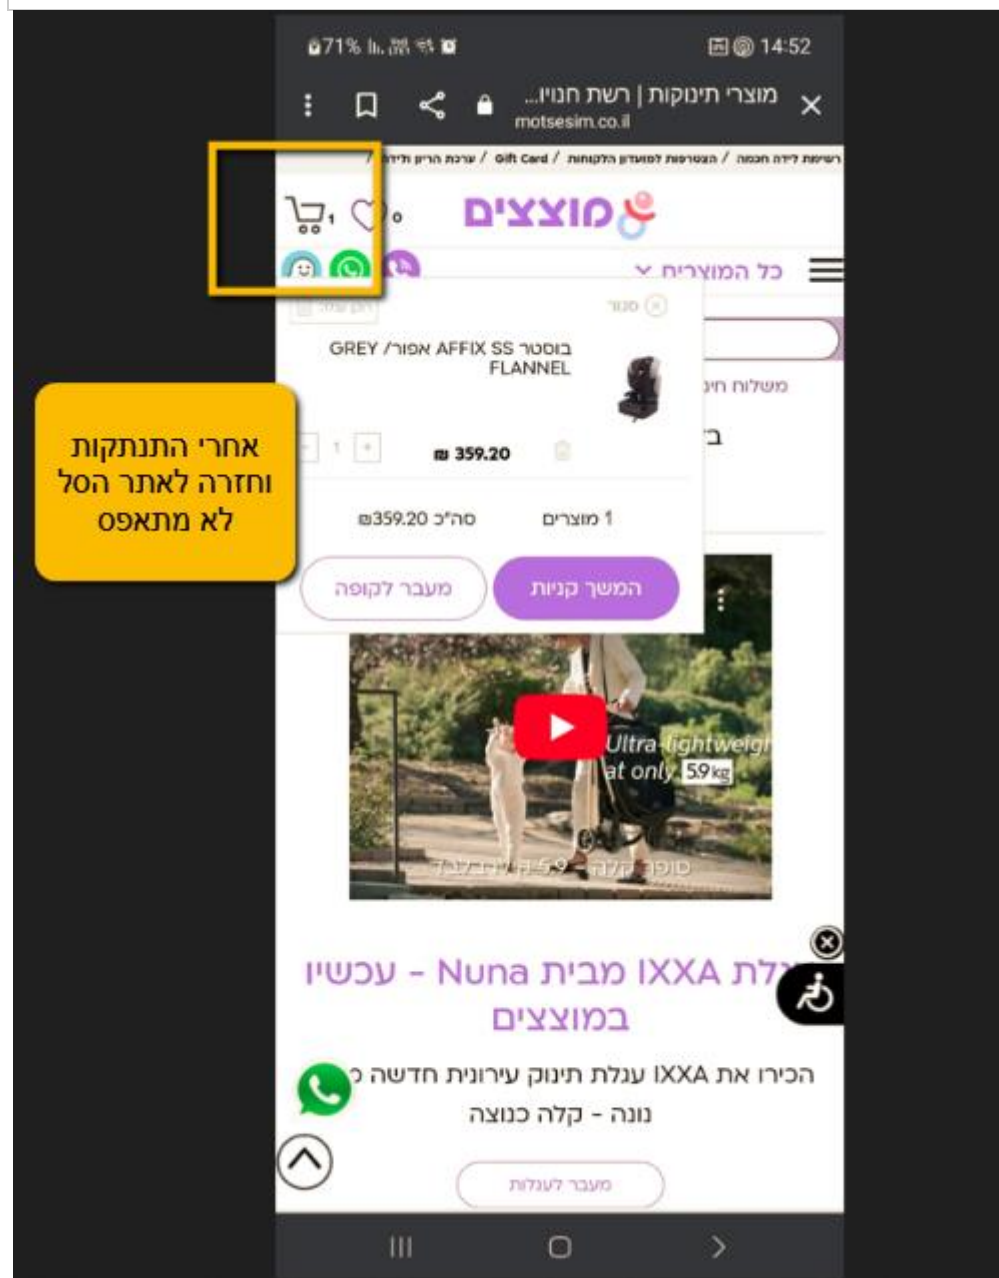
71% 14:52

מוצרי תינוקות | רשת חנוי...
motsesim.co.il

רשימת לידה חכמה / הצטרפות למועדון הלקוחות / Gift Card / ערכת הריון ולידה /

מוצצים

1 0

כל המוצרים

סגור

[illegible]

בוסטר AFFIX SS אפור/ GREY FLANNEL

₪ 359.20

1

1 מוצרים

סה"כ ₪359.20

המשך קניות

מעבר לקופה

משלוח חינ

אחרי התנתקות וחזרה לאתר הסל לא מתאפס

Ultra-lightweigh at only 5.9kg

סופר קלה 5.9 ק"ג

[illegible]לת IXXA מבית Nuna - עכשיו במוצצים

הכירו את IXXA עגלת תינוק עירונית חדשה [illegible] נונה - קלה כנוצה

מעבר לעגלות